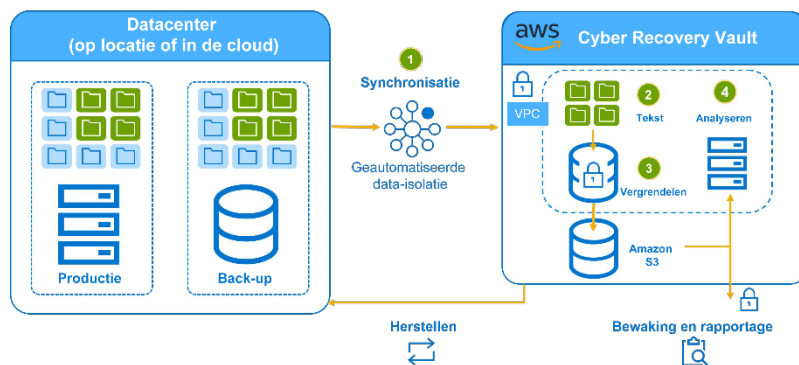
Datacenter
(op locatie of in de cloud)

Productie

Back-up

1
Synchronisatie

Geautomatiseerde data-isolatie

aws
Cyber Recovery Vault

VPC

2
Tekst

3
Vergrendelen

4
Analyseren

Amazon S3

Herstellen

Bewaking en rapportage